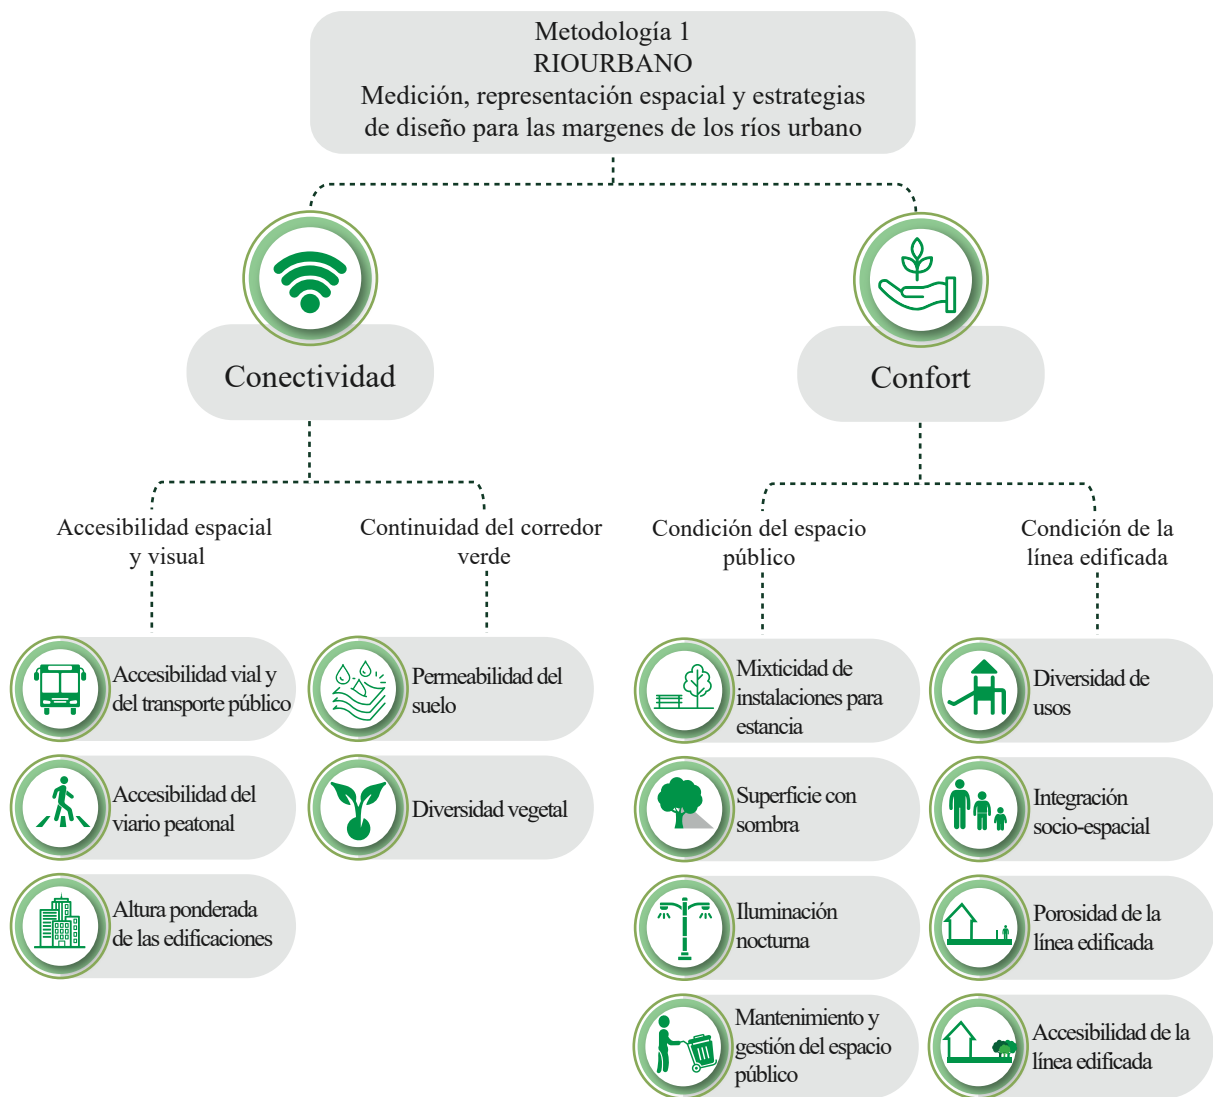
Metodología 1
RIOURBANO
Medición, representación espacial y estrategias de diseño para las margenes de los ríos urbano

Conectividad

Accesibilidad espacial y visual

Accesibilidad vial y del transporte público

Accesibilidad del viario peatonal

Altura ponderada de las edificaciones

Continuidad del corredor verde

Permeabilidad del suelo

Diversidad vegetal

Confort

Condición del espacio público

Mixticidad de instalaciones para estancia

Superficie con sombra

Iluminación nocturna

Mantenimiento y gestión del espacio público

Condición de la línea edificada

Diversidad de usos

Integración socio-espacial

Porosidad de la línea edificada

Accesibilidad de la línea edificada